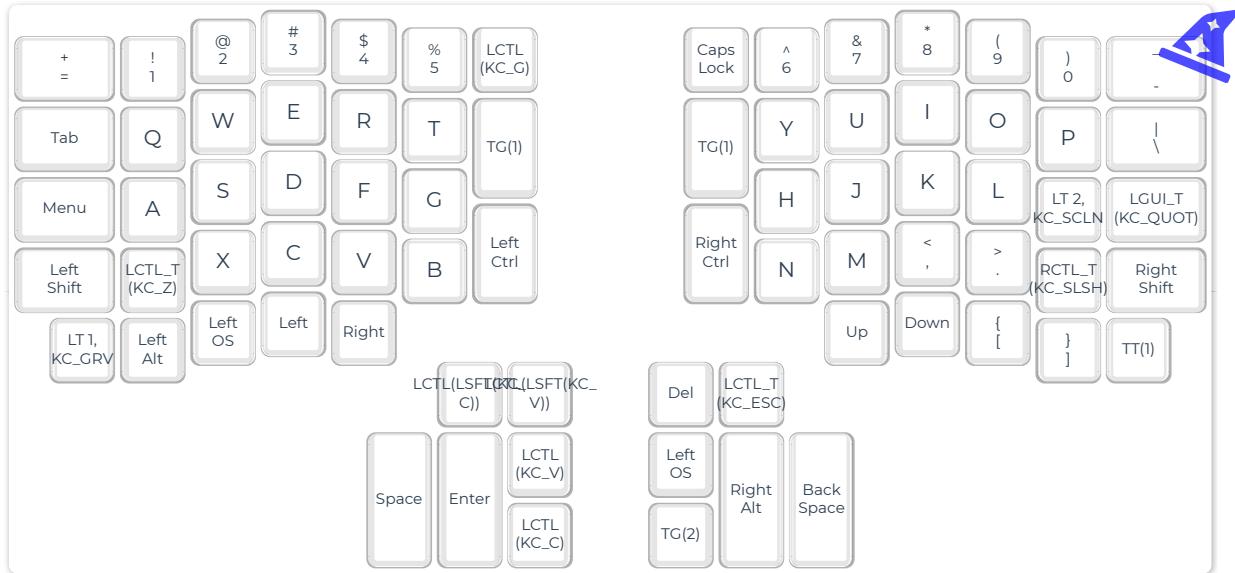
+
=

!
1

@
2

#
3

$
4

%
5

LCTL
(KC_G)

Caps
Lock

^
6

&
7

*
8

(
9

)
0

_
-

Tab

Q

W

E

R

T

TG(1)

TG(1)

Y

U

I

O

P

|
\

Menu

A

S

D

F

G

H

J

K

L

LT 2,
KC_SCLN

LGUI_T
(KC_QUOT)

Left
Shift

LCTL_T
(KC_Z)

X

C

V

B

Left
Ctrl

Right
Ctrl

N

M

<
,

>
.

RCTL_T
(KC_SLSH)

Right
Shift

LT 1,
KC_GRV

Left
Alt

Left
OS

Left

Right

Up

Down

{
[

}
]

TT(1)

LCTL(LSFT(KC_
C))

LCTL(LSFT(KC_
V))

Del

LCTL_T
(KC_ESC)

Space

Enter

LCTL
(KC_V)

LCTL
(KC_C)

Left
OS

Right
Alt

Back
Space

TG(2)